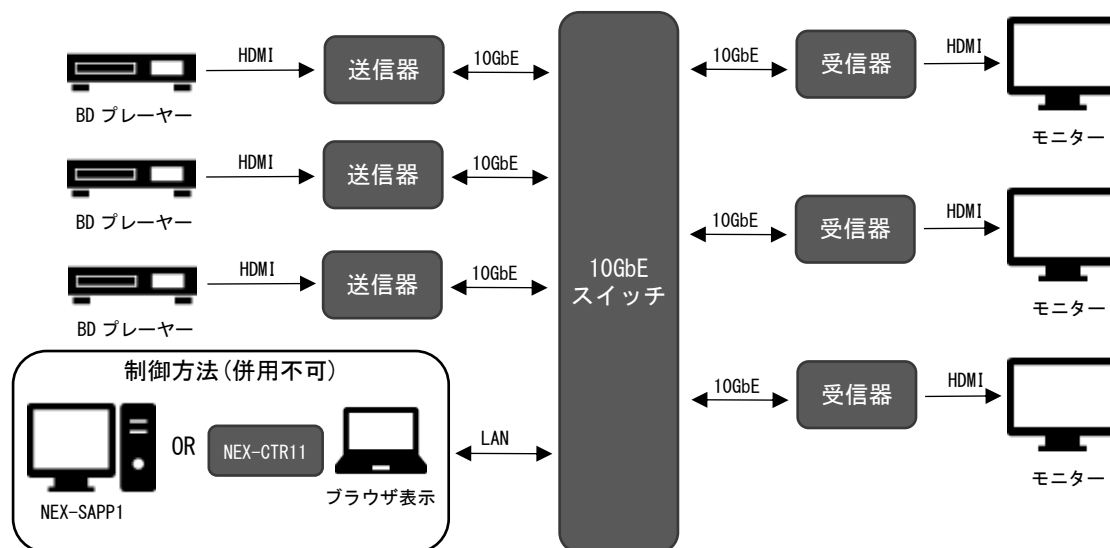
HDMI
送信器
10GbE
BD プレーヤー
HDMI
送信器
10GbE
BD プレーヤー
HDMI
送信器
10GbE
BD プレーヤー
制御方法(併用不可)
OR
NEX-CTR11
NEX-SAPP1
ブラウザ表示
LAN
10GbE
スイッチ
10GbE
受信器
HDMI
モニター
10GbE
受信器
HDMI
モニター
10GbE
受信器
HDMI
モニター